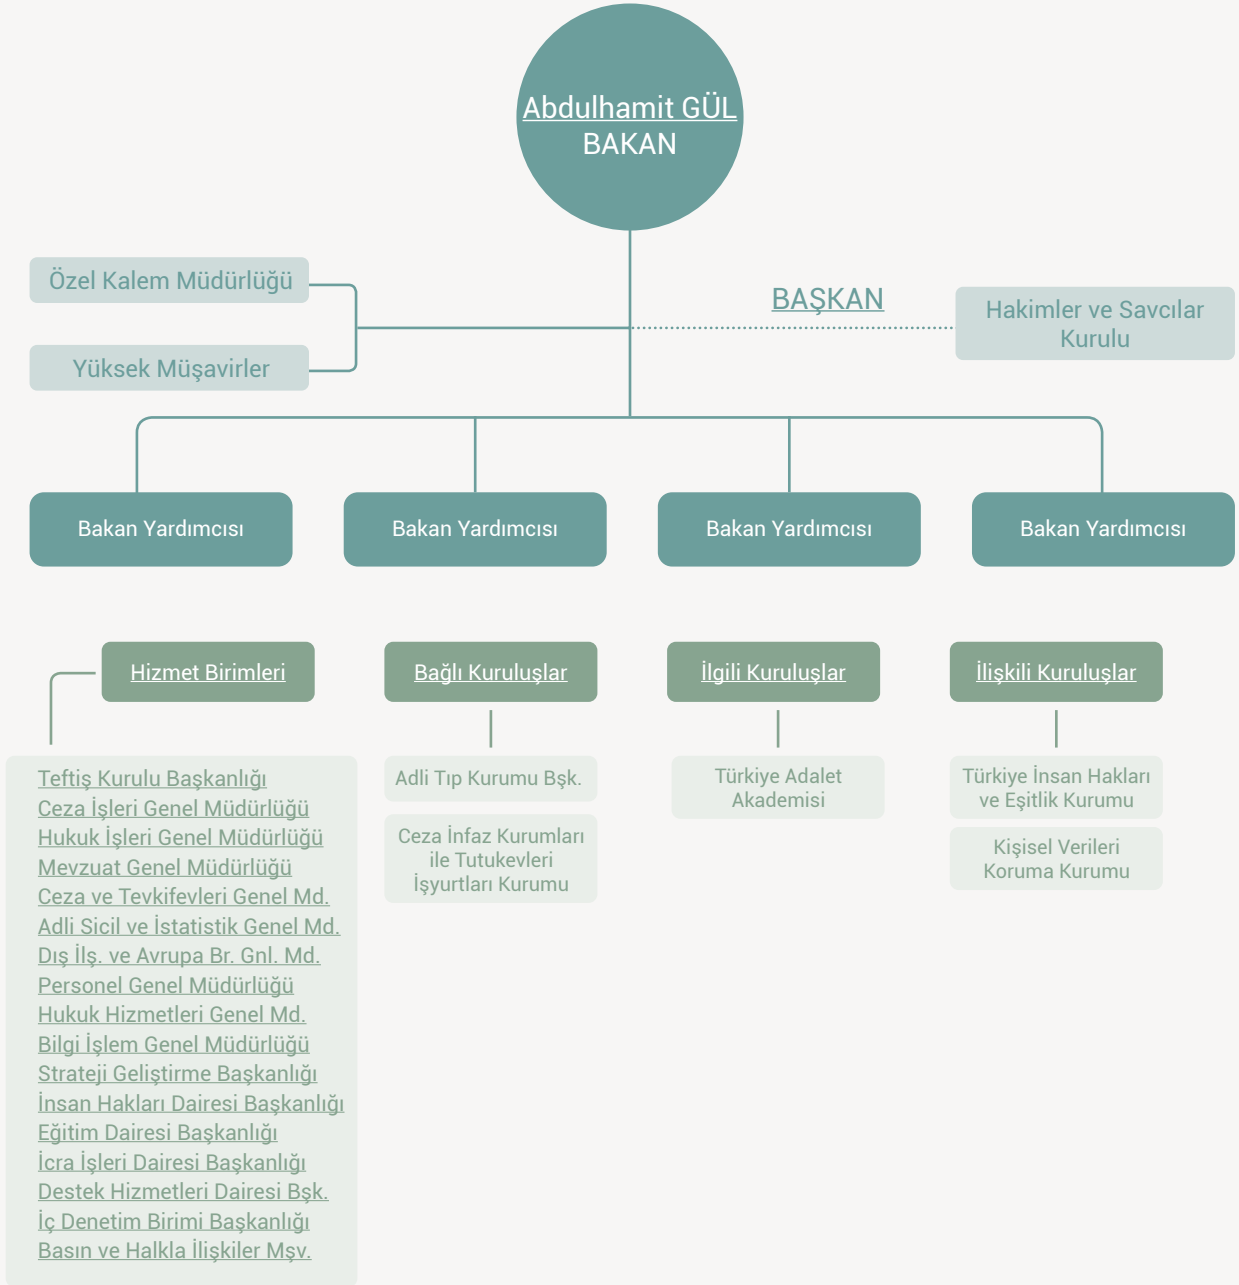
Abdulhamit GÜL
BAKAN

Özel Kalem Müdürlüğü

Yüksek Müşavirler

BAŞKAN

Hakimler ve Savcılar Kurulu

Bakan Yardımcısı

Bakan Yardımcısı

Bakan Yardımcısı

Bakan Yardımcısı

Hizmet Birimleri

Teftiş Kurulu Başkanlığı
Ceza İşleri Genel Müdürlüğü
Hukuk İşleri Genel Müdürlüğü
Mevzuat Genel Müdürlüğü
Ceza ve Tevkifevleri Genel Md.
Adli Sicil ve İstatistik Genel Md.
Dış İlş. ve Avrupa Br. Gnl. Md.
Personel Genel Müdürlüğü
Hukuk Hizmetleri Genel Md.
Bilgi İşlem Genel Müdürlüğü
Strateji Geliştirme Başkanlığı
İnsan Hakları Dairesi Başkanlığı
Eğitim Dairesi Başkanlığı
İcra İşleri Dairesi Başkanlığı
Destek Hizmetleri Dairesi Bşk.
İç Denetim Birimi Başkanlığı
Basın ve Halkla İlişkiler Mşv.

Bağlı Kuruluşlar

Adli Tıp Kurumu Bşk.

Ceza İnfaz Kurumları ile Tutukevleri İşyurtları Kurumu

İlgili Kuruluşlar

Türkiye Adalet Akademisi

İlişkili Kuruluşlar

Türkiye İnsan Hakları ve Eşitlik Kurumu

Kişisel Verileri Koruma Kurumu